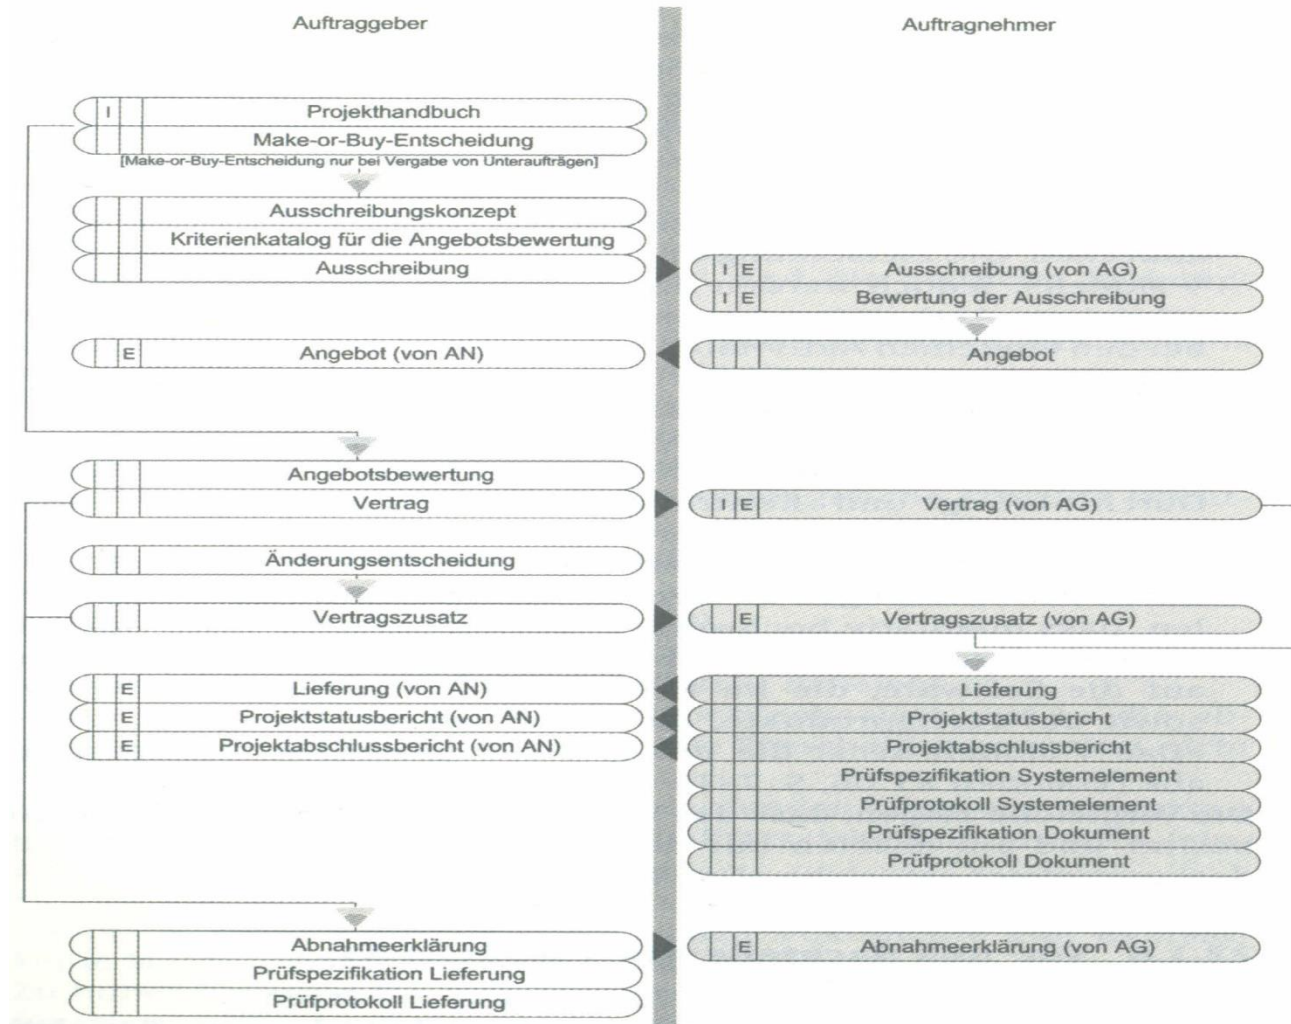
Auftraggeber

Auftragnehmer

I Projekthandbuch
Make-or-Buy-Entscheidung
[Make-or-Buy-Entscheidung nur bei Vergabe von Unteraufträgen]

Ausschreibungskonzept
Kriterienkatalog für die Angebotsbewertung
Ausschreibung

I E Ausschreibung (von AG)
I E Bewertung der Ausschreibung

E Angebot (von AN)

Angebot

Angebotsbewertung
Vertrag

I E Vertrag (von AG)

Änderungsentscheidung
Vertragszusatz

E Vertragszusatz (von AG)

E Lieferung (von AN)
E Projektstatusbericht (von AN)
E Projektabschlussbericht (von AN)

Lieferung
Projektstatusbericht
Projektabschlussbericht
Prüfspezifikation Systemelement
Prüfprotokoll Systemelement
Prüfspezifikation Dokument
Prüfprotokoll Dokument

Abnahmeerklärung
Prüfspezifikation Lieferung
Prüfprotokoll Lieferung

E Abnahmeerklärung (von AG)